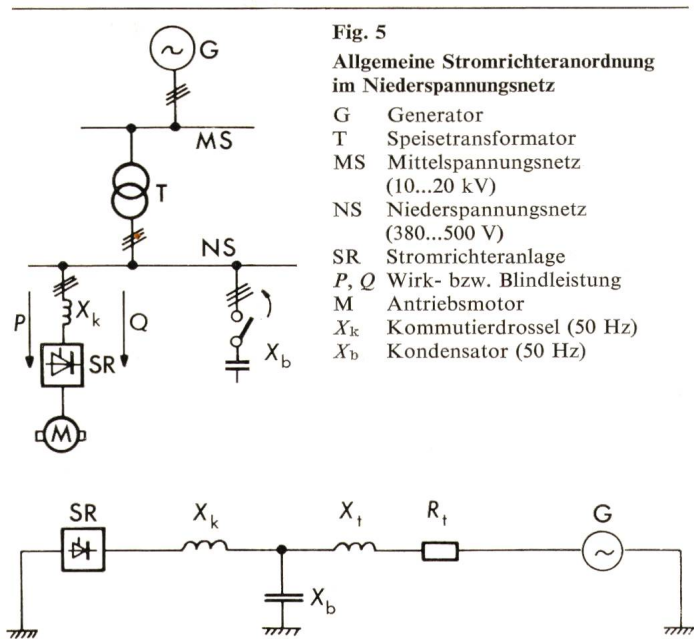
G

MS

T

NS

$X_k$

P

Q

SR

M

$X_b$

**Fig. 5**

**Allgemeine Stromrichteranordnung im Niederspannungsnetz**

| | |
|---|---|
| G | Generator |
| T | Speisetransformator |
| MS | Mittelspannungsnetz (10...20 kV) |
| NS | Niederspannungsnetz (380...500 V) |
| SR | Stromrichteranlage |
| *P, Q* | Wirk- bzw. Blindleistung |
| M | Antriebsmotor |
| $X_k$ | Kommutierdrossel (50 Hz) |
| $X_b$ | Kondensator (50 Hz) |

SR

$X_k$

$X_t$

$R_t$

G

$X_b$